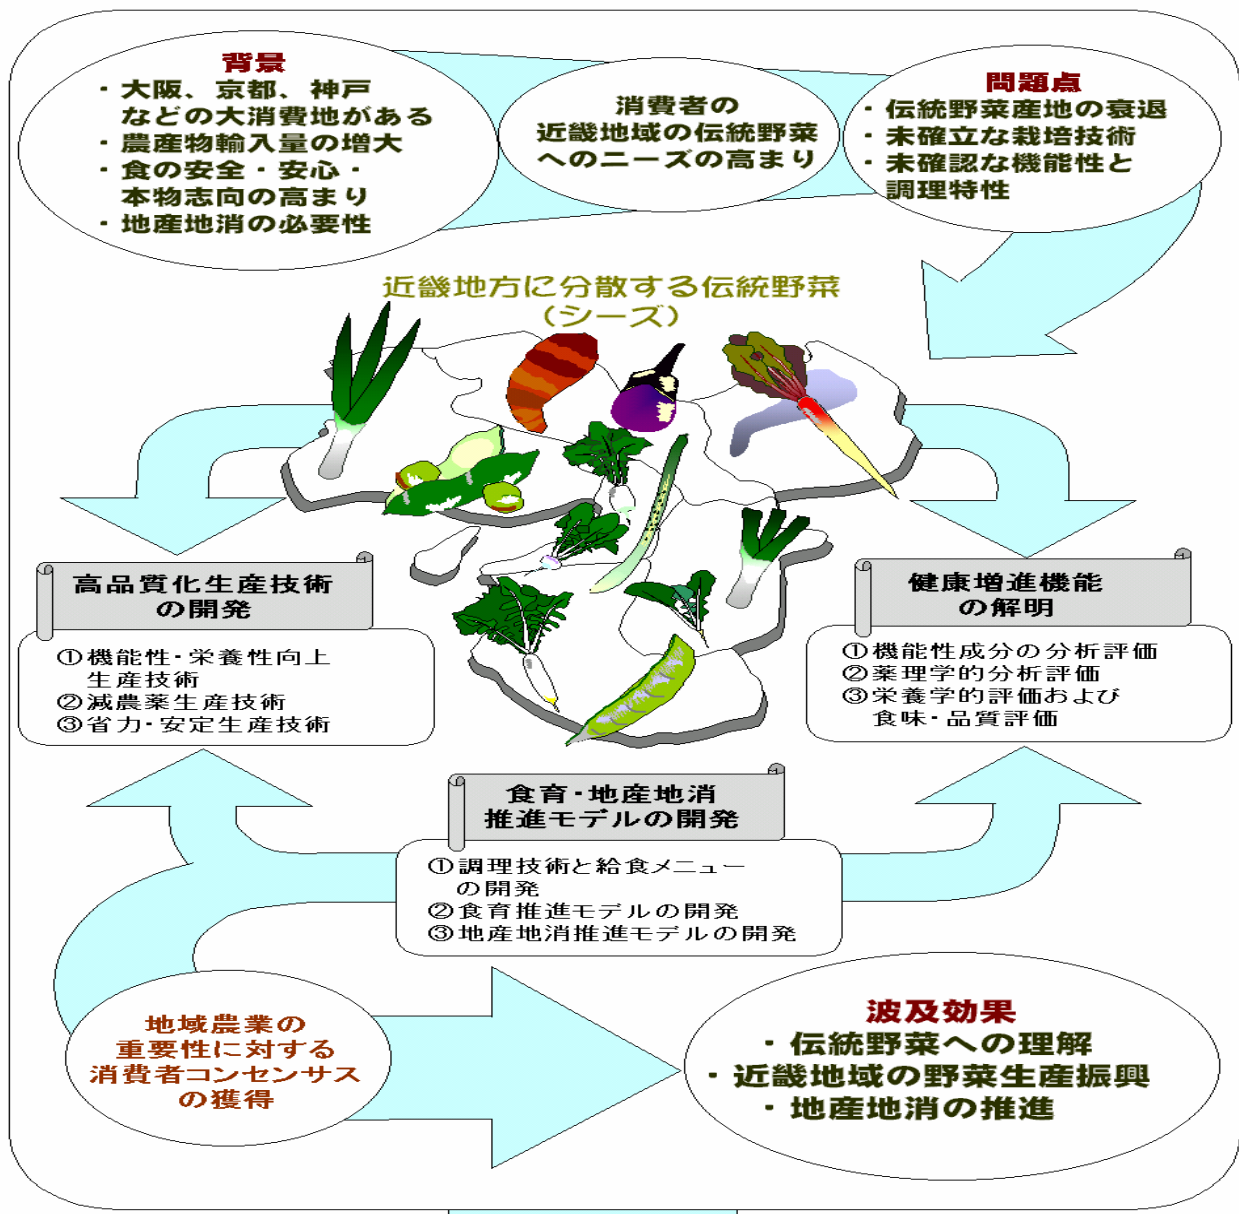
背景
・大阪、京都、神戸などの大消費地がある
・農産物輸入量の増大
・食の安全・安心・本物志向の高まり
・地産地消の必要性

消費者の近畿地域の伝統野菜へのニーズの高まり

問題点
・伝統野菜産地の衰退
・未確立な栽培技術
・未確認な機能性と調理特性

近畿地方に分散する伝統野菜
（シーズ）

高品質化生産技術の開発

①機能性・栄養性向上生産技術
②減農薬生産技術
③省力・安定生産技術

健康増進機能の解明

①機能性成分の分析評価
②薬理学的分析評価
③栄養学的評価および食味・品質評価

食育・地産地消推進モデルの開発

①調理技術と給食メニューの開発
②食育推進モデルの開発
③地産地消推進モデルの開発

地域農業の重要性に対する消費者コンセンサスの獲得

波及効果
・伝統野菜への理解
・近畿地域の野菜生産振興
・地産地消の推進